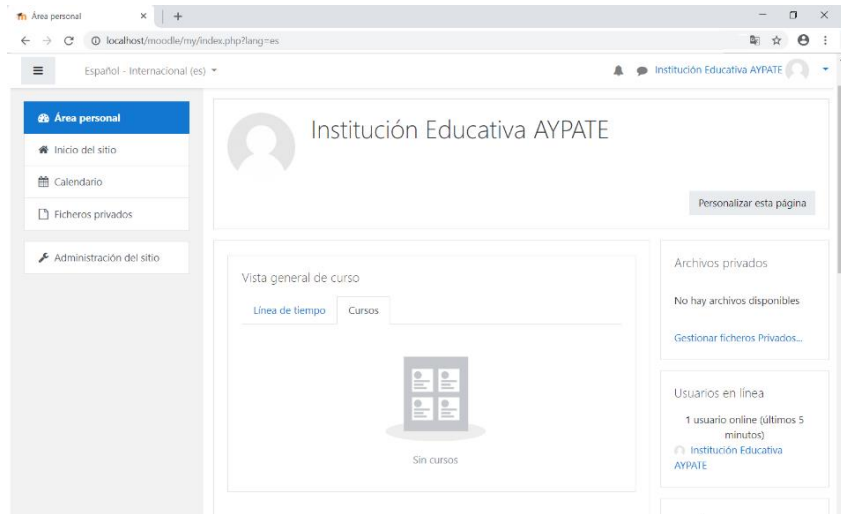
Área personal
localhost/moodle/my/index.php?lang=es
Español - Internacional (es)
Institución Educativa AYPATE

Área personal
Inicio del sitio
Calendario
Ficheros privados
Administración del sitio

Institución Educativa AYPATE
Personalizar esta página

Vista general de curso
Línea de tiempo
Cursos
Sin cursos

Archivos privados
No hay archivos disponibles
Gestionar ficheros Privados...

Usuarios en línea
1 usuario online (últimos 5 minutos)
Institución Educativa AYPATE